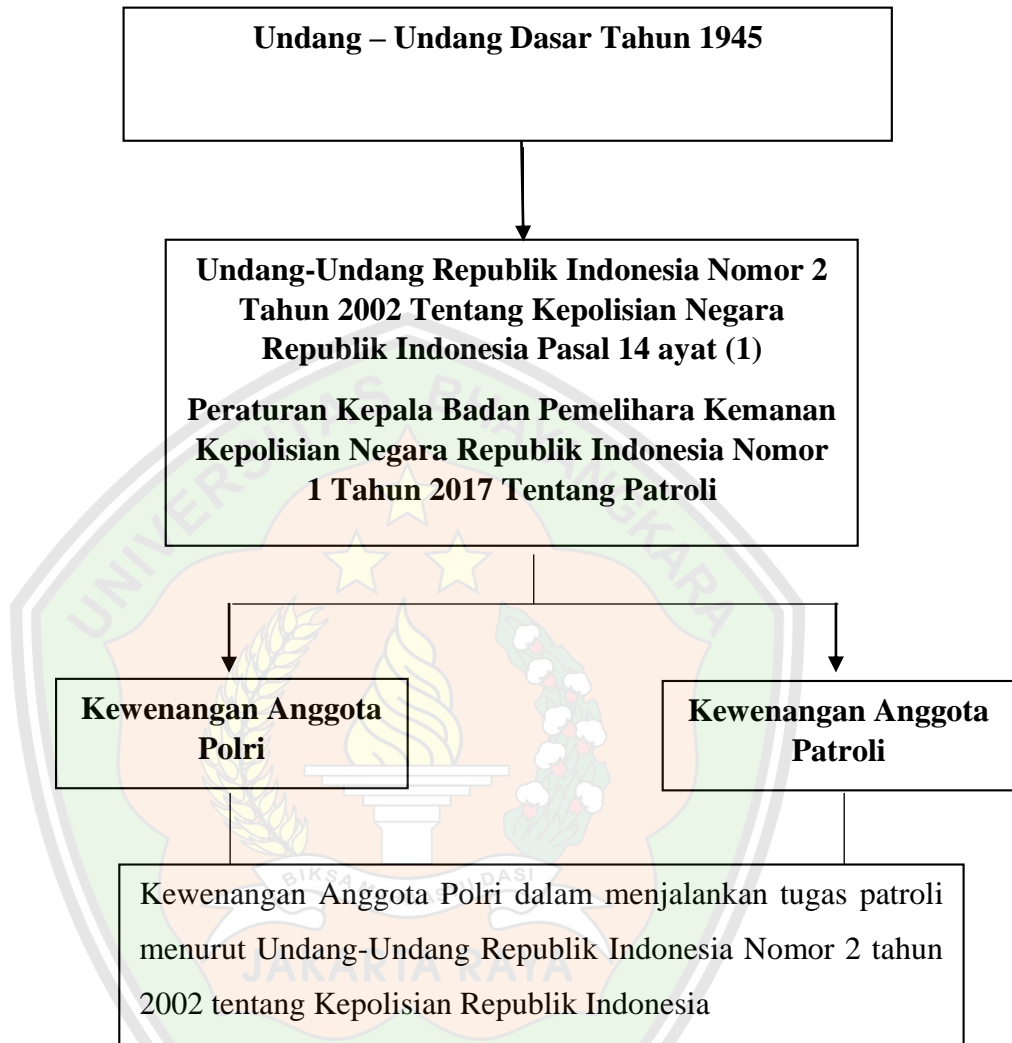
Undang – Undang Dasar Tahun 1945

Undang-Undang Republik Indonesia Nomor 2 Tahun 2002 Tentang Kepolisian Negara Republik Indonesia Pasal 14 ayat (1)

Peraturan Kepala Badan Pemelihara Kemanan Kepolisian Negara Republik Indonesia Nomor 1 Tahun 2017 Tentang Patroli

Kewenangan Anggota Polri

Kewenangan Anggota Patroli

Kewenangan Anggota Polri dalam menjalankan tugas patroli menurut Undang-Undang Republik Indonesia Nomor 2 tahun 2002 tentang Kepolisian Republik Indonesia

UNIVERSITAS BHAYANGKARA
BIKSA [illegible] DASI
JAKARTA RAYA